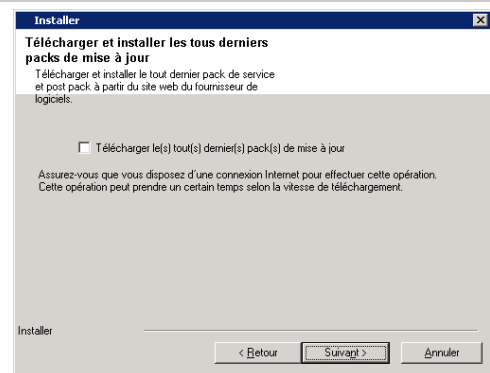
Installer

Télécharger et installer les tous derniers packs de mise à jour

Télécharger et installer le tout dernier pack de service et post pack à partir du site web du fournisseur de logiciels.

Télécharger le(s) tout(s) dernier(s) pack(s) de mise à jour

Assurez-vous que vous disposez d'une connexion Internet pour effectuer cette opération. Cette opération peut prendre un certain temps selon la vitesse de téléchargement.

Installer

< Retour

Suivant >

Annuler